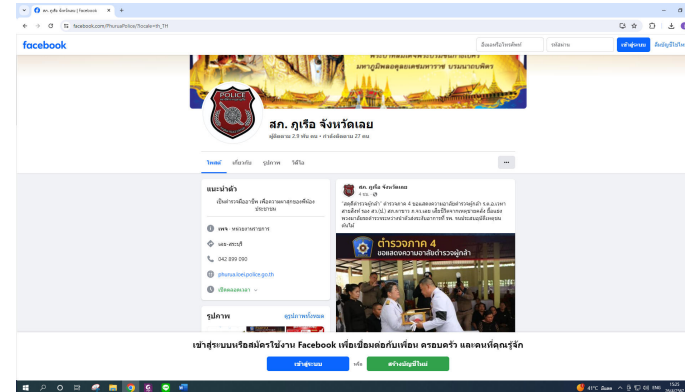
สภ. ภูเรือ จังหวัดเลย | Facebook

facebook.com/PhuruaPolice/?locale=th_TH

facebook

อีเมลหรือโทรศัพท์

รหัสผ่าน

เข้าสู่ระบบ

ลืมบัญชีใช่ไหม

POLICE

สภ. ภูเรือ จังหวัดเลย

ผู้ติดตาม 2.9 พัน คน • กำลังติดตาม 27 คน

โพสต์ เกี่ยวกับ รูปภาพ วิดีโอ

แนะนำตัว

เป็นกำลังเพื่อราชการ เพื่อความผาสุกของพี่น้องประชาชน

เพจ · หน่วยงานราชการ

เลย ประเทศไทย

042 899 090

phurua.loei.police.go.th

เปิดตลอดเวลา

รูปภาพ

ดูรูปภาพทั้งหมด

สภ. ภูเรือ จังหวัดเลย

ตำรวจภาค 4

ขอแสดงความอาลัยตำรวจผู้กล้า

เข้าสู่ระบบหรือสมัครใช้งาน Facebook เพื่อเชื่อมต่อกับเพื่อน ครอบครัว และคนที่คุณรู้จัก

เข้าสู่ระบบ

หรือ

สร้างบัญชีใหม่

41°C

15:25